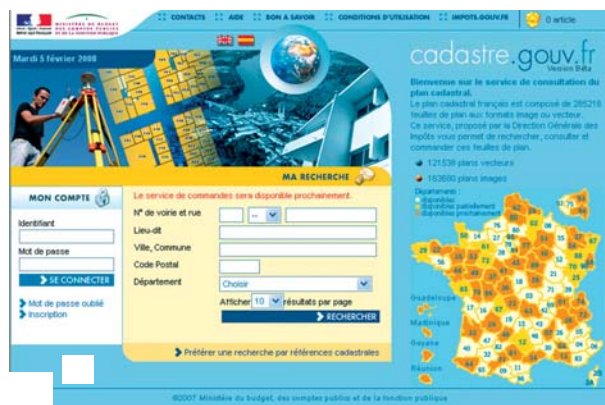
MINISTÈRE DU BUDGET DES COMPTES PUBLICS ET DE LA FONCTION PUBLIQUE

CONTACTS AIDE BON A SAVOIR CONDITIONS D'UTILISATION IMPOTS.GOUV.FR

0 article

Mardi 5 février 2008

cadastre.gouv.fr
Version Béta

Bienvenue sur le service de consultation du plan cadastral.
Le plan cadastral français est composé de 285216 feuilles de plan aux formats image ou vecteur.
Ce service, proposé par la Direction Générale des Impôts vous permet de rechercher, consulter et commander ces feuilles de plan.

121536 plans vecteurs
163680 plans images

Départements
disponibles
disponibles partiellement
disponibles prochainement

Guadeloupe
Martinique
Guyane
Réunion

MON COMPTE
Identifiant
Mot de passe
SE CONNECTER
Mot de passe oublié
Inscription

MA RECHERCHE
Le service de commandes sera disponible prochainement.
N° de voirie et rue
Lieu-dit
Ville, Commune
Code Postal
Département Choisir
Afficher 10 résultats par page
RECHERCHER

Préférer une recherche par références cadastrales

©2007 Ministère du budget, des comptes publics et de la fonction publique